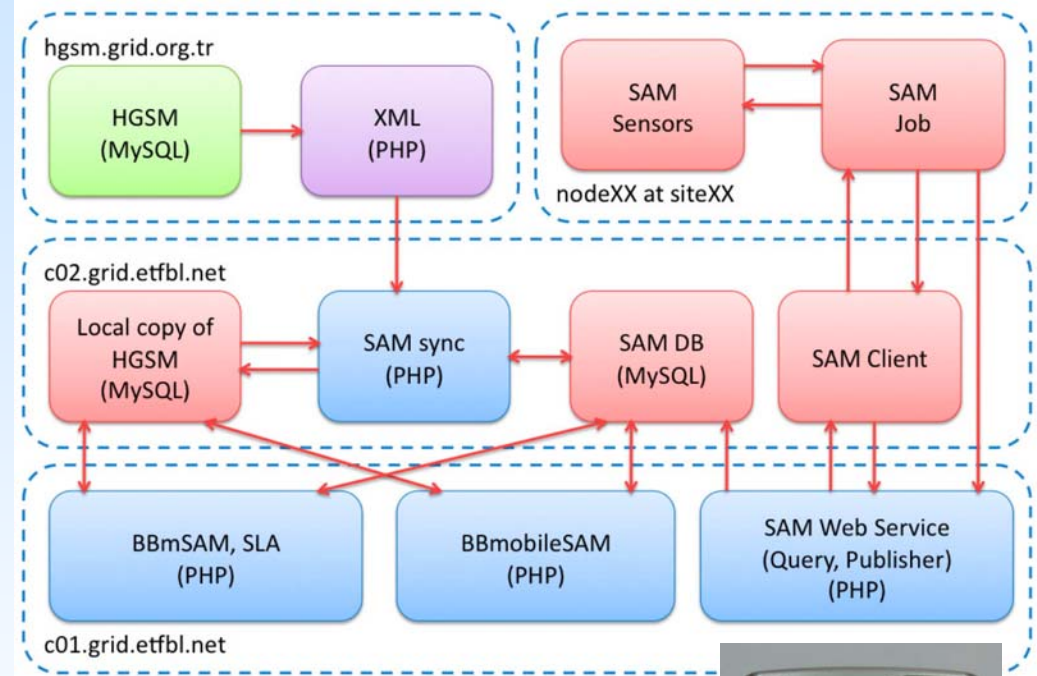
hgsm.grid.org.tr

HGSM
(MySQL)

XML
(PHP)

SAM
Sensors

SAM
Job

nodeXX at siteXX

c02.grid.etfbl.net

Local copy of
HGSM
(MySQL)

SAM sync
(PHP)

SAM DB
(MySQL)

SAM Client

BBmSAM, SLA
(PHP)

BBmobileSAM
(PHP)

SAM Web Service
(Query, Publisher)
(PHP)

c01.grid.etfbl.net